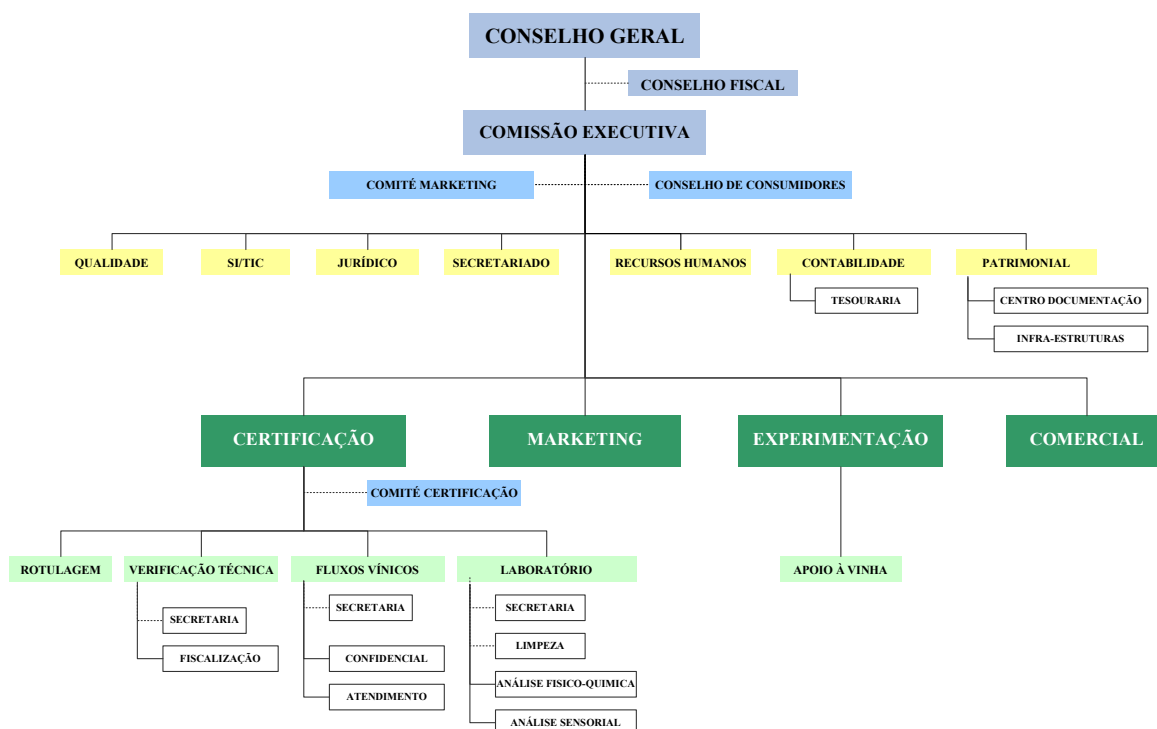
CONSELHO GERAL

CONSELHO FISCAL

COMISSÃO EXECUTIVA

COMITÉ MARKETING

CONSELHO DE CONSUMIDORES

QUALIDADE

SI/TIC

JURÍDICO

SECRETARIADO

RECURSOS HUMANOS

CONTABILIDADE

TESOURARIA

PATRIMONIAL

CENTRO DOCUMENTAÇÃO

INFRA-ESTRUTURAS

CERTIFICAÇÃO

MARKETING

EXPERIMENTAÇÃO

COMERCIAL

COMITÉ CERTIFICAÇÃO

ROTULAGEM

VERIFICAÇÃO TÉCNICA

SECRETARIA

FISCALIZAÇÃO

FLUXOS VÍNICOS

SECRETARIA

CONFIDENCIAL

ATENDIMENTO

LABORATÓRIO

SECRETARIA

LIMPEZA

ANÁLISE FISICO-QUIMICA

ANÁLISE SENSORIAL

APOIO À VINHA